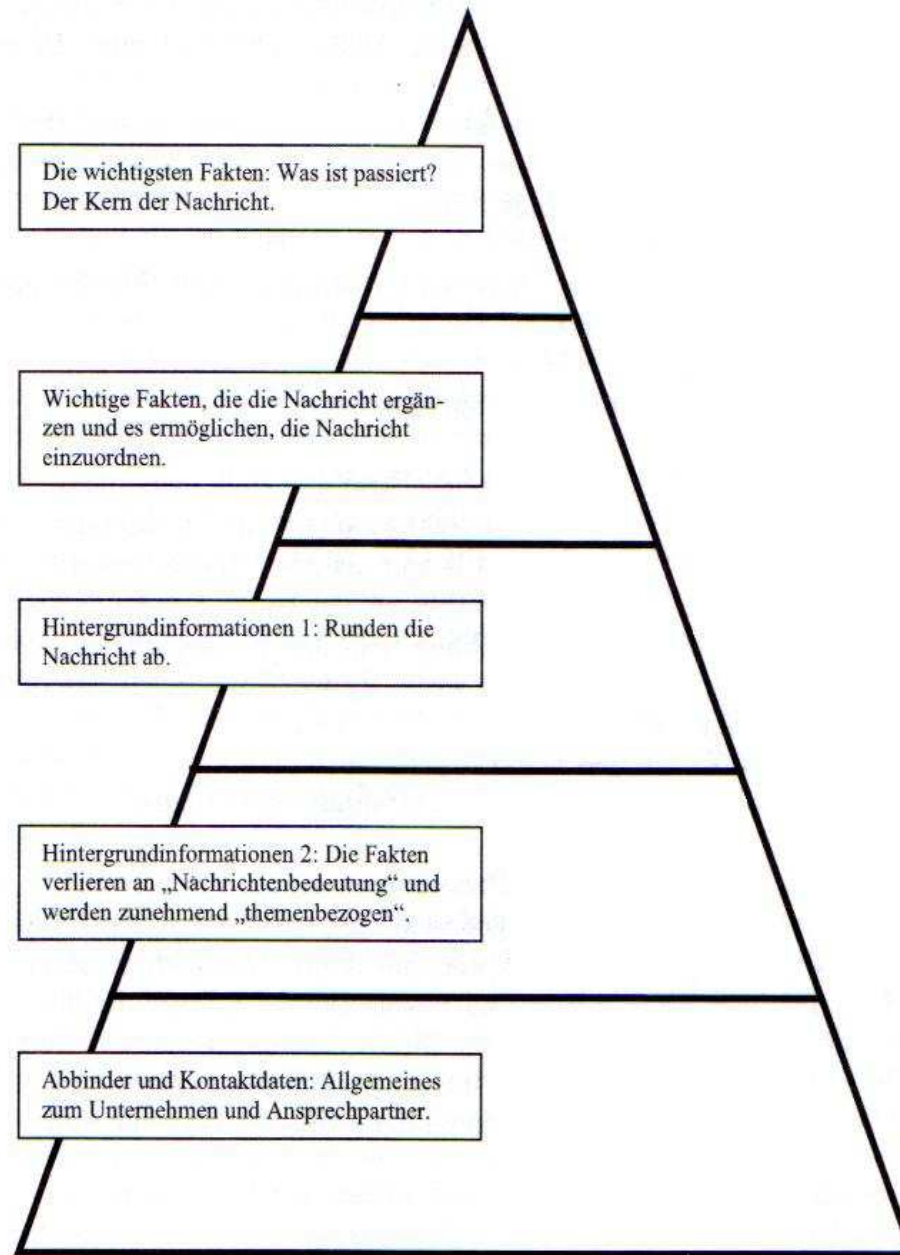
Die wichtigsten Fakten: Was ist passiert? Der Kern der Nachricht.

Wichtige Fakten, die die Nachricht ergänzen und es ermöglichen, die Nachricht einzuordnen.

Hintergrundinformationen 1: Runden die Nachricht ab.

Hintergrundinformationen 2: Die Fakten verlieren an „Nachrichtenbedeutung" und werden zunehmend „themenbezogen".

Abbinder und Kontaktdaten: Allgemeines zum Unternehmen und Ansprechpartner.